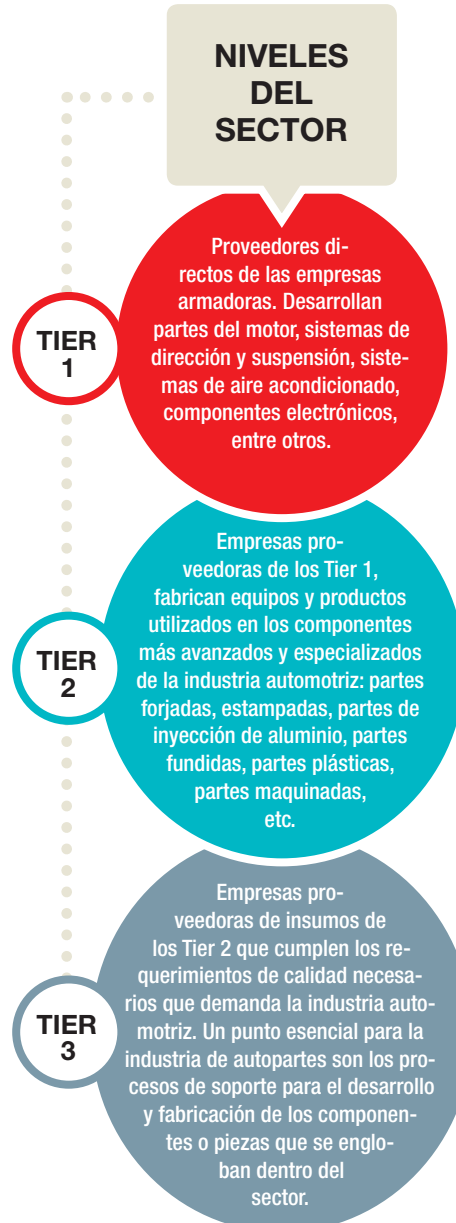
NIVELES DEL SECTOR

TIER 1

Proveedores directos de las empresas armadoras. Desarrollan partes del motor, sistemas de dirección y suspensión, sistemas de aire acondicionado, componentes electrónicos, entre otros.

TIER 2

Empresas proveedoras de los Tier 1, fabrican equipos y productos utilizados en los componentes más avanzados y especializados de la industria automotriz: partes forjadas, estampadas, partes de inyección de aluminio, partes fundidas, partes plásticas, partes maquinadas, etc.

TIER 3

Empresas proveedoras de insumos de los Tier 2 que cumplen los requerimientos de calidad necesarios que demanda la industria automotriz. Un punto esencial para la industria de autopartes son los procesos de soporte para el desarrollo y fabricación de los componentes o piezas que se engloban dentro del sector.